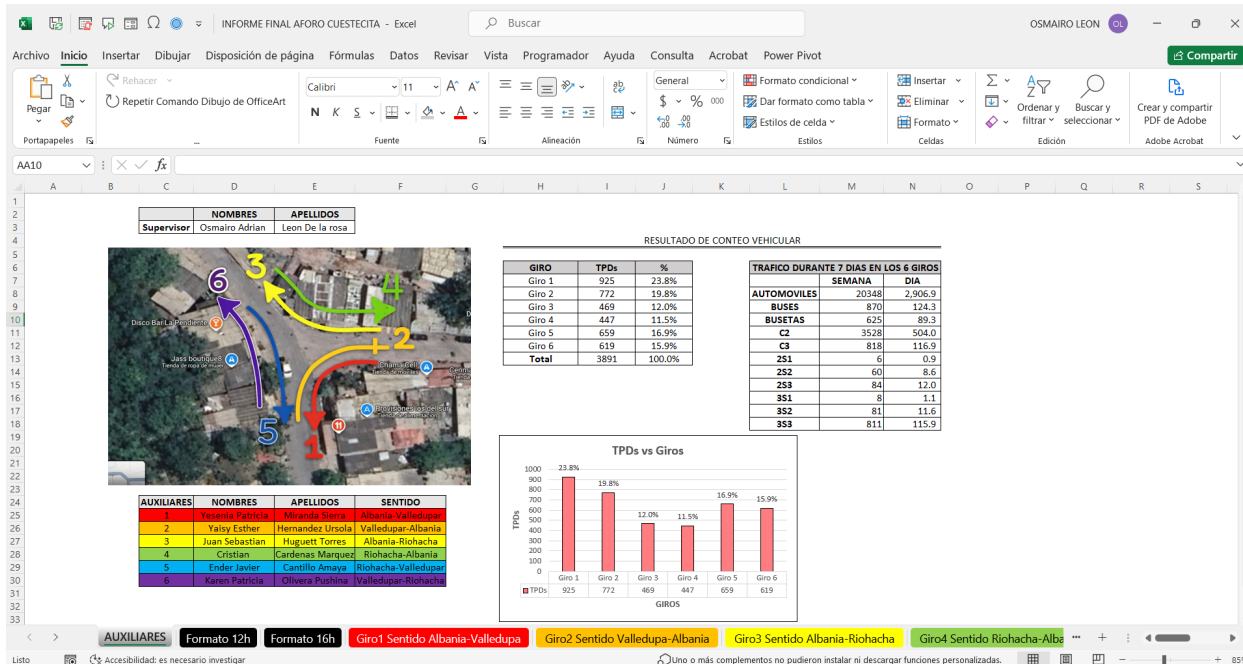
INFORME FINAL AFORO CUESTECITA - Excel
Buscar
OSMAIRO LEON OL
Archivo Inicio Insertar Dibujar Disposición de página Fórmulas Datos Revisar Vista Programador Ayuda Consulta Acrobat Power Pivot
Compartir
Pegar
Portapapeles
Rehacer
Repetir Comando Dibujo de OfficeArt
Calibri 11
N K S
Fuente
Alineación
General
$ % 000
Número
Formato condicional
Dar formato como tabla
Estilos de celda
Estilos
Insertar
Eliminar
Formato
Celdas
Ordenar y filtrar
Buscar y seleccionar
Edición
Crear y compartir PDF de Adobe
Adobe Acrobat
AA10
fx

| | NOMBRES | APELLIDOS |
|---|---|---|
| Supervisor | Osmairo Adrian | Leon De la rosa |

6 3 4 2 5 1
Disco Bar La Pendiente
Jass boutique8 Tienda de ropa de mujer
Chama Cell
Provisiones los del sur

RESULTADO DE CONTEO VEHICULAR

| GIRO | TPDs | % |
|---|---|---|
| Giro 1 | 925 | 23.8% |
| Giro 2 | 772 | 19.8% |
| Giro 3 | 469 | 12.0% |
| Giro 4 | 447 | 11.5% |
| Giro 5 | 659 | 16.9% |
| Giro 6 | 619 | 15.9% |
| Total | 3891 | 100.0% |

| TRAFICO DURANTE 7 DIAS EN LOS 6 GIROS | SEMANA | DIA |
|---|---|---|
| AUTOMOVILES | 20348 | 2,906.9 |
| BUSES | 870 | 124.3 |
| BUSETAS | 625 | 89.3 |
| C2 | 3528 | 504.0 |
| C3 | 818 | 116.9 |
| 2S1 | 6 | 0.9 |
| 2S2 | 60 | 8.6 |
| 2S3 | 84 | 12.0 |
| 3S1 | 8 | 1.1 |
| 3S2 | 81 | 11.6 |
| 3S3 | 811 | 115.9 |

TPDs vs Giros
TPDs
1000 900 800 700 600 500 400 300 200 100 0
23.8% 19.8% 12.0% 11.5% 16.9% 15.9%

| | Giro 1 | Giro 2 | Giro 3 | Giro 4 | Giro 5 | Giro 6 |
|---|---|---|---|---|---|---|
| TPDs | 925 | 772 | 469 | 447 | 659 | 619 |

GIROS

| AUXILIARES | NOMBRES | APELLIDOS | SENTIDO |
|---|---|---|---|
| 1 | Yesenia Patricia | Miranda Sierra | Albania-Valledupar |
| 2 | Yaisy Esther | Hernandez Ursola | Valledupar-Albania |
| 3 | Juan Sebastian | Huguett Torres | Albania-Riohacha |
| 4 | Cristian | Cardenas Marquez | Riohacha-Albania |
| 5 | Ender Javier | Cantillo Amaya | Riohacha-Valledupar |
| 6 | Karen Patricia | Olivera Pushina | Valledupar-Riohacha |

AUXILIARES Formato 12h Formato 16h Giro1 Sentido Albania-Valledupa Giro2 Sentido Valledupa-Albania Giro3 Sentido Albania-Riohacha Giro4 Sentido Riohacha-Alba
Listo Accesibilidad: es necesario investigar Uno o más complementos no pudieron instalar ni descargar funciones personalizadas.